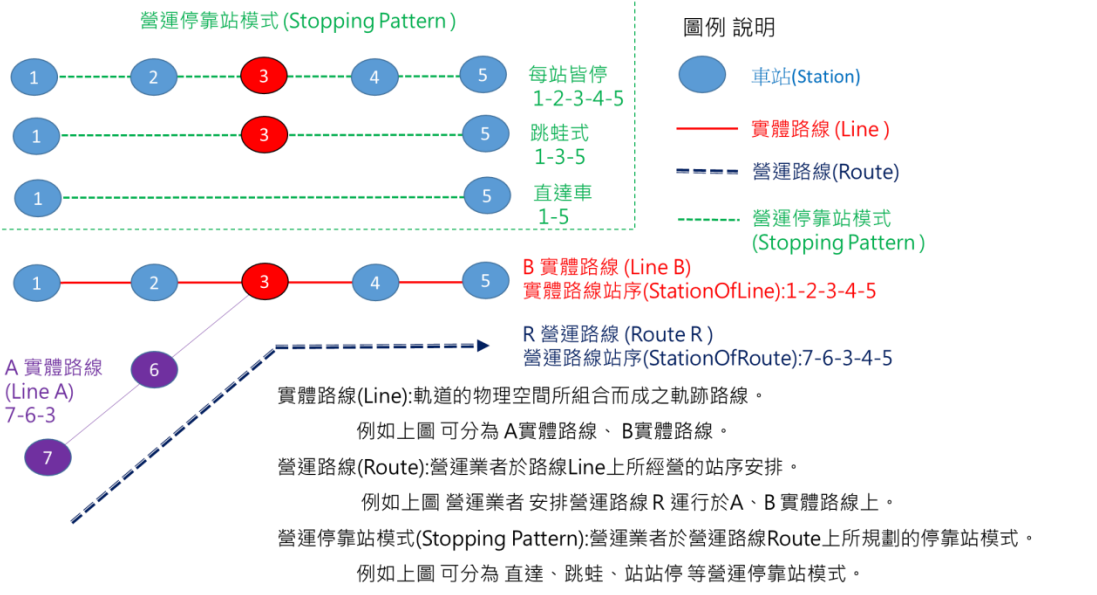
營運停靠站模式 (Stopping Pattern )

1 2 3 4 5
每站皆停
1-2-3-4-5

1 3 5
跳蛙式
1-3-5

1 5
直達車
1-5

圖例 說明

車站(Station)

實體路線 (Line )

營運路線(Route)

營運停靠站模式
(Stopping Pattern )

1 2 3 4 5
B 實體路線 (Line B)
實體路線站序(StationOfLine):1-2-3-4-5

R 營運路線 (Route R )
營運路線站序(StationOfRoute):7-6-3-4-5

A 實體路線
(Line A)
7-6-3

6

7

實體路線(Line):軌道的物理空間所組合而成之軌跡路線。

例如上圖 可分為 A實體路線、 B實體路線。

營運路線(Route):營運業者於路線Line上所經營的站序安排。

例如上圖 營運業者 安排營運路線 R 運行於A、B 實體路線上。

營運停靠站模式(Stopping Pattern):營運業者於營運路線Route上所規劃的停靠站模式。

例如上圖 可分為 直達、跳蛙、站站停 等營運停靠站模式。